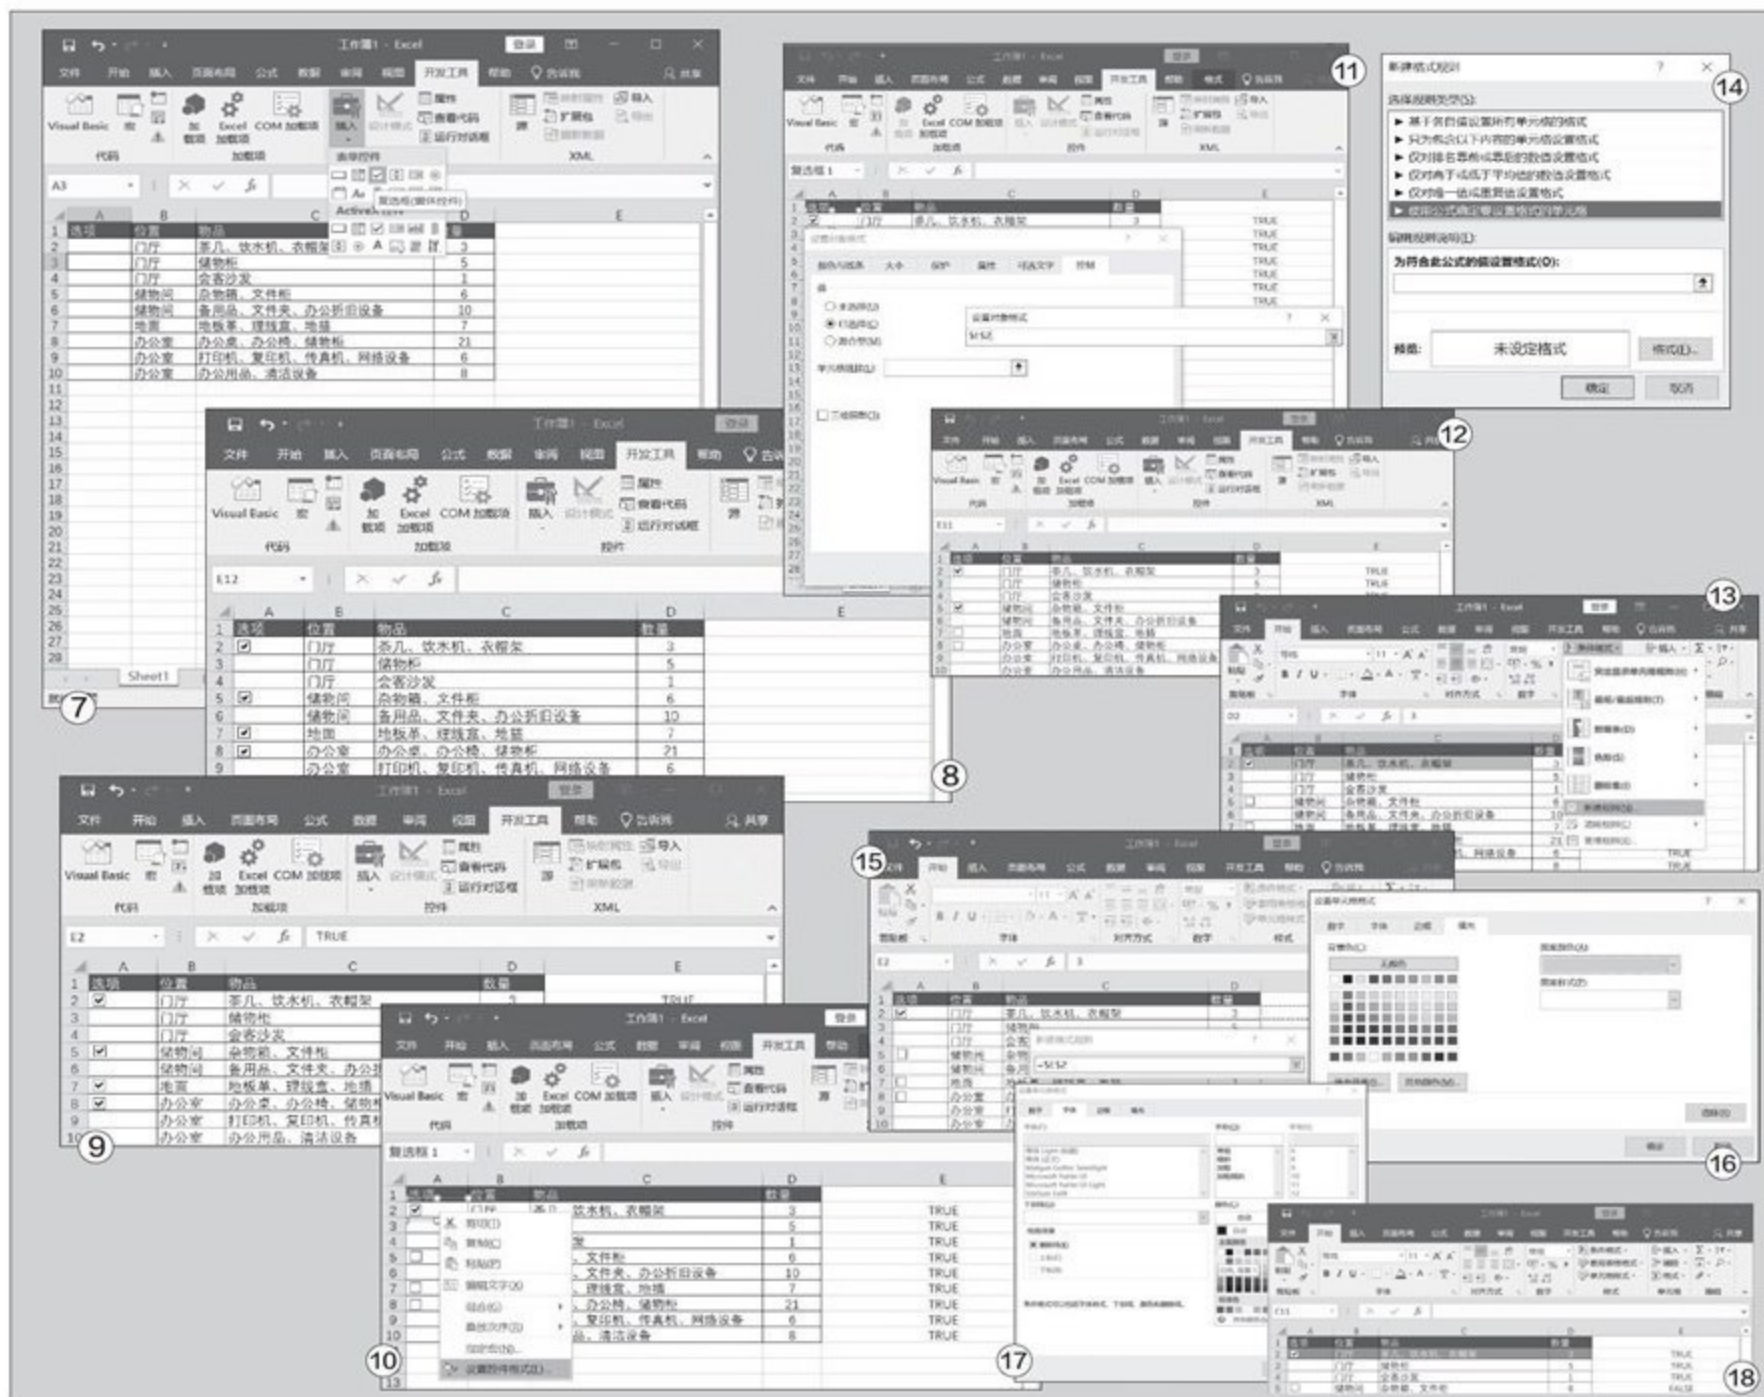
工作簿1 - Excel 登录
文件 开始 插入 页面布局 公式 数据 审阅 视图 开发工具 帮助 告诉我 共享
Visual Basic 宏 加载项 Excel 加载项 COM 加载项 插入 设计模式 属性 查看代码 运行对话框 源 扩展包 导入 导出
代码 加载项 XML
表单控件
ActiveX 控件
复选框(窗体控件)
A3

| | A | B | C | D |
|---|---|---|---|---|
| 1 | 选项 | 位置 | 物品 | 数量 |
| 2 | | 门厅 | 茶几、饮水机、衣帽架 | 3 |
| 3 | | 门厅 | 储物柜 | 5 |
| 4 | | 门厅 | 会客沙发 | 1 |
| 5 | | 储物间 | 杂物箱、文件柜 | 6 |
| 6 | | 储物间 | 备用品、文件夹、办公折旧设备 | 10 |
| 7 | | 地面 | 地板革、理线盒、地插 | 7 |
| 8 | | 办公室 | 办公桌、办公椅、储物柜 | 21 |
| 9 | | 办公室 | 打印机、复印机、传真机、网络设备 | 6 |
| 10 | | 办公室 | 办公用品、清洁设备 | 8 |

Sheet1
7

11
复选框 1
设置控件格式
颜色与线条 大小 保护 属性 可选文字 控制
值
未选择(U)
已选择(C)
混合型(M)
单元格链接(L):
三维阴影(3)
设置对象格式
$E$2
TRUE

14
新建格式规则
选择规则类型(S):
► 基于各自值设置所有单元格的格式
► 只为包含以下内容的单元格设置格式
► 仅对排名靠前或靠后的数值设置格式
► 仅对高于或低于平均值的数值设置格式
► 仅对唯一值或重复值设置格式
► 使用公式确定要设置格式的单元格
编辑规则说明(E):
为符合此公式的值设置格式(O):
预览: 未设定格式 格式(F)...
确定 取消

E12

| | A | B | C | D |
|---|---|---|---|---|
| 1 | 选项 | 位置 | 物品 | 数量 |
| 2 | ☑ | 门厅 | 茶几、饮水机、衣帽架 | 3 |
| 3 | | 门厅 | 储物柜 | 5 |
| 4 | | 门厅 | 会客沙发 | 1 |
| 5 | ☑ | 储物间 | 杂物箱、文件柜 | 6 |
| 6 | | 储物间 | 备用品、文件夹、办公折旧设备 | 10 |
| 7 | ☑ | 地面 | 地板革、理线盒、地插 | 7 |
| 8 | ☑ | 办公室 | 办公桌、办公椅、储物柜 | 21 |
| 9 | | 办公室 | 打印机、复印机、传真机、网络设备 | 6 |

8
12
13
E2 TRUE
9
15
16
复选框 1
剪切(T) 复制(C) 粘贴(P) 编辑文字(X) 组合(G) 叠放次序(R) 指定宏(N)... 设置控件格式(F)...
10
17
18